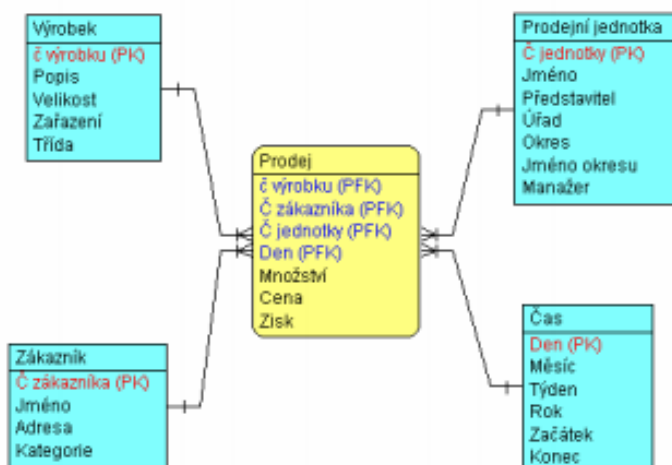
Výrobek
č výrobku (PK)
Popis
Velikost
Zařazení
Třída

Prodejní jednotka
Č jednotky (PK)
Jméno
Představitel
Úřad
Okres
Jméno okresu
Manažer

Prodej
č výrobku (PFK)
Č zákazníka (PFK)
Č jednotky (PFK)
Den (PFK)
Množství
Cena
Zisk

Zákazník
Č zákazníka (PK)
Jméno
Adresa
Kategorie

Čas
Den (PK)
Měsíc
Týden
Rok
Začátek
Konec